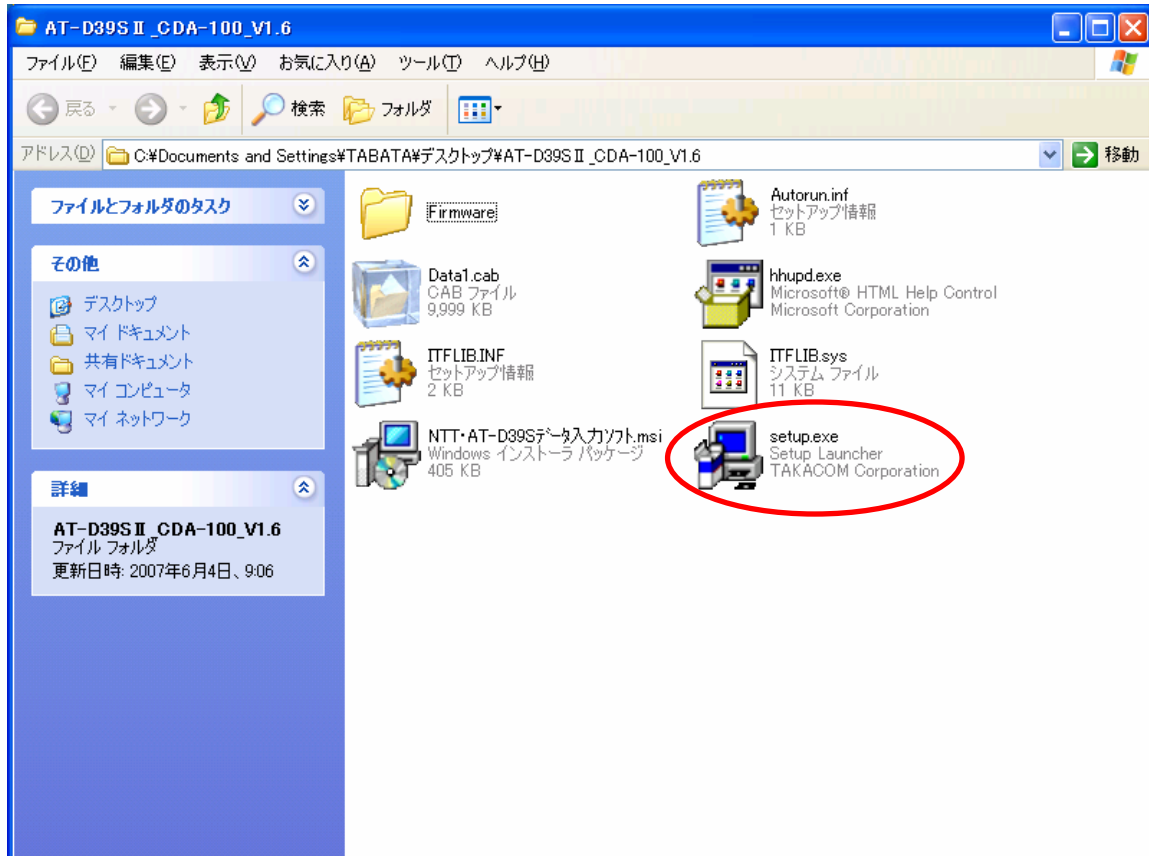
AT-D39SⅡ_CDA-100_V1.6

ファイル(F) 編集(E) 表示(V) お気に入り(A) ツール(T) ヘルプ(H)

戻る 検索 フォルダ

アドレス(D) C:¥Documents and Settings¥TABATA¥デスクトップ¥AT-D39SⅡ_CDA-100_V1.6

移動

ファイルとフォルダのタスク

その他

デスクトップ
マイ ドキュメント
共有ドキュメント
マイ コンピュータ
マイ ネットワーク

詳細

AT-D39SⅡ_CDA-100_V1.6
ファイル フォルダ
更新日時: 2007年6月4日、9:06

Firmware

Autorun.inf
セットアップ情報
1 KB

Data1.cab
CAB ファイル
9,999 KB

hhupd.exe
Microsoft® HTML Help Control
Microsoft Corporation

ITFLIB.INF
セットアップ情報
2 KB

ITFLIB.sys
システム ファイル
11 KB

NTT・AT-D39Sデータ入力ソフト.msi
Windows インストーラ パッケージ
405 KB

setup.exe
Setup Launcher
TAKACOM Corporation